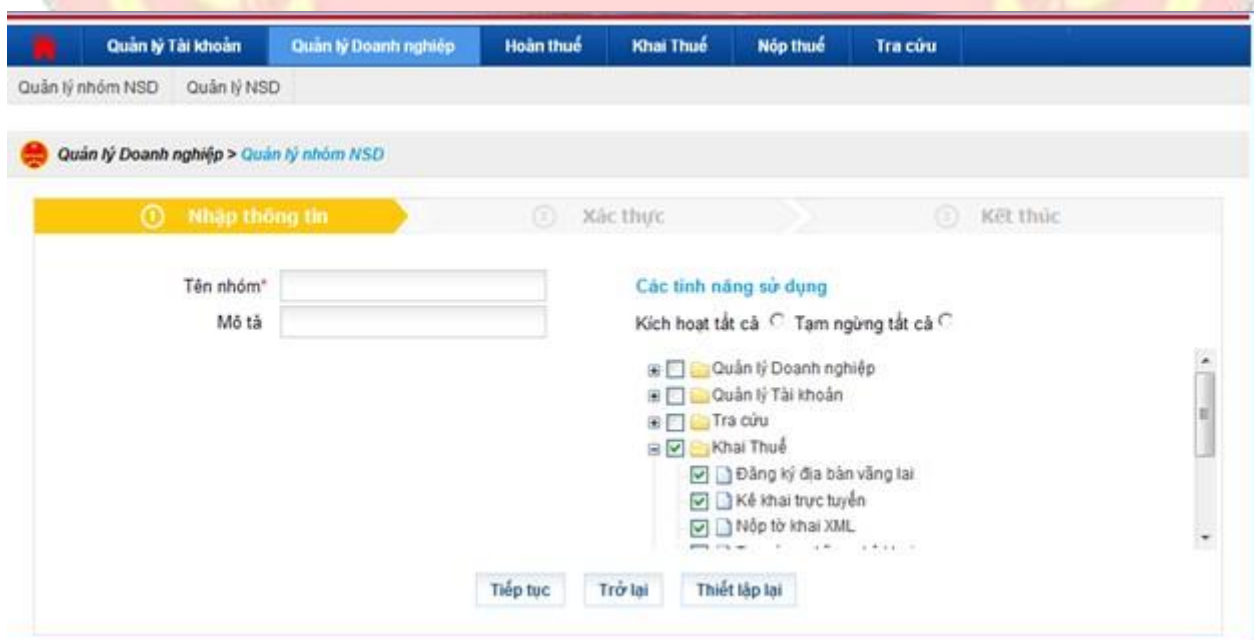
Quản lý Tài khoản | Quản lý Doanh nghiệp | Hoàn thuế | Khai Thuế | Nộp thuế | Tra cứu

Quản lý nhóm NSD | Quản lý NSD

Quản lý Doanh nghiệp > Quản lý nhóm NSD

① Nhập thông tin
② Xác thực
③ Kết thúc

Tên nhóm*

Mô tả

Các tính năng sử dụng

Kích hoạt tất cả Tạm ngừng tất cả

Quản lý Doanh nghiệp
Quản lý Tài khoản
Tra cứu
Khai Thuế
Đăng ký địa bàn vãng lai
Kê khai trực tuyến
Nộp tờ khai XML
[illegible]

Tiếp tục | Trở lại | Thiết lập lại